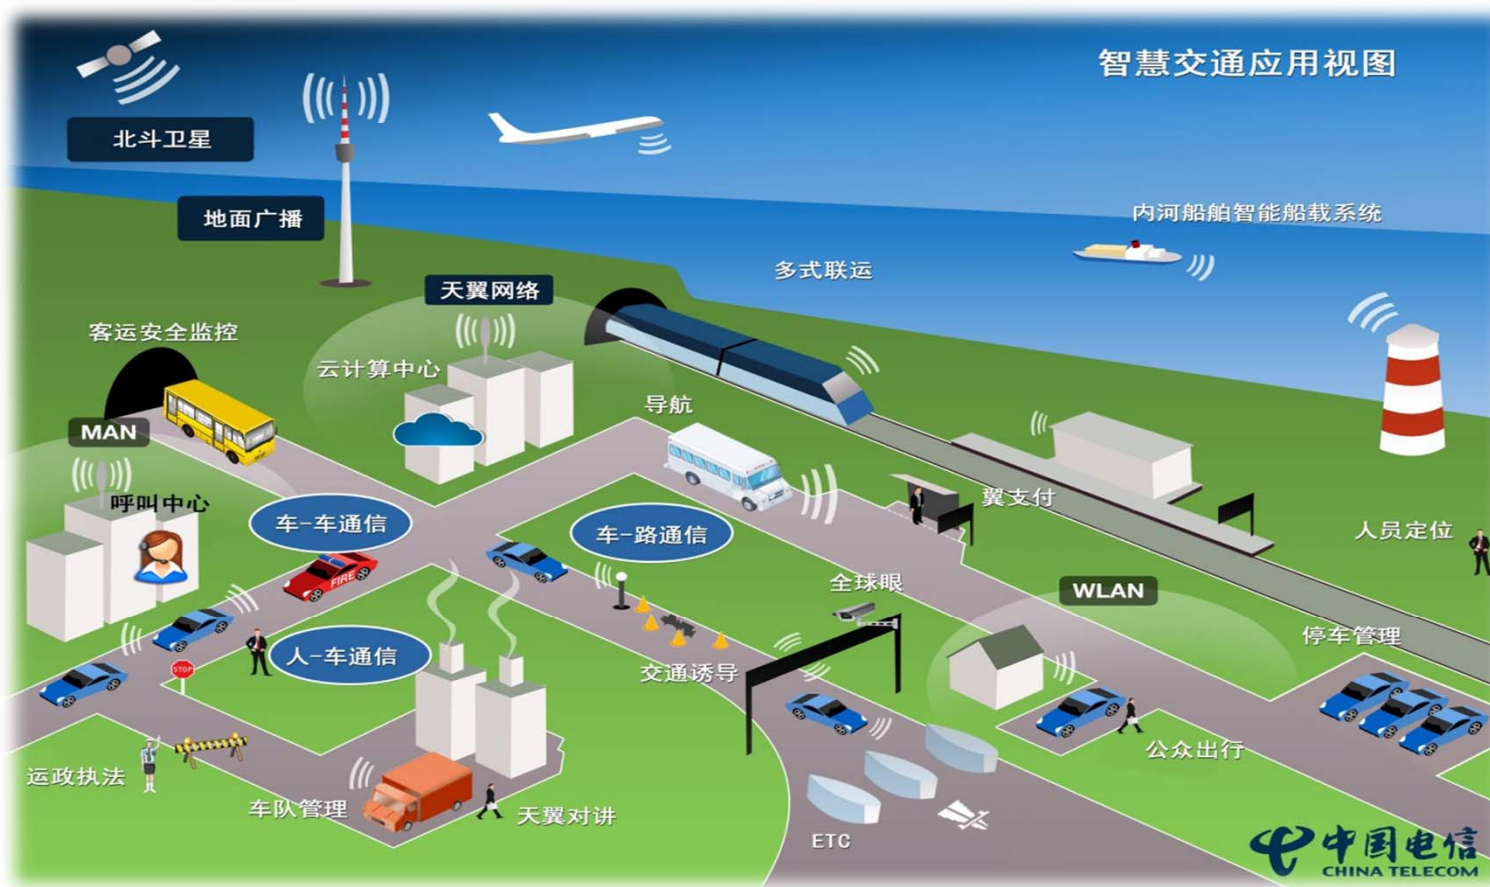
智慧交通应用视图

北斗卫星

地面广播

内河船舶智能船载系统

多式联运

天翼网络

客运安全监控

云计算中心

导航

MAN

呼叫中心

车-车通信

车-路通信

翼支付

人员定位

FIRE

全球眼

WLAN

停车管理

人-车通信

STOP

交通诱导

公众出行

运政执法

车队管理

天翼对讲

ETC

中国电信
CHINA TELECOM